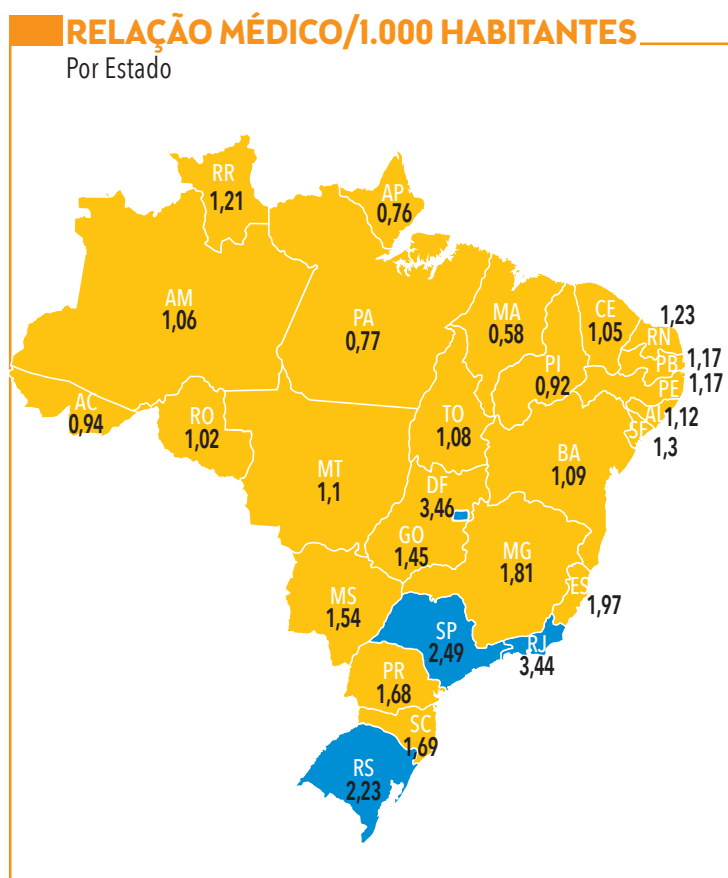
RELAÇÃO MÉDICO/1.000 HABITANTES
Por Estado

RR
1,21

AP
0,76

AM
1,06

PA
0,77

MA
0,58

CE
1,05

1,23
RN

PB 1,17

PE 1,17

AL 1,12

SE
1,3

PI
0,92

AC
0,94

RO
1,02

TO
1,08

BA
1,09

MT
1,1

DF
3,46

GO
1,45

MG
1,81

ES
1,97

MS
1,54

SP
2,49

RJ
3,44

PR
1,68

SC
1,69

RS
2,23